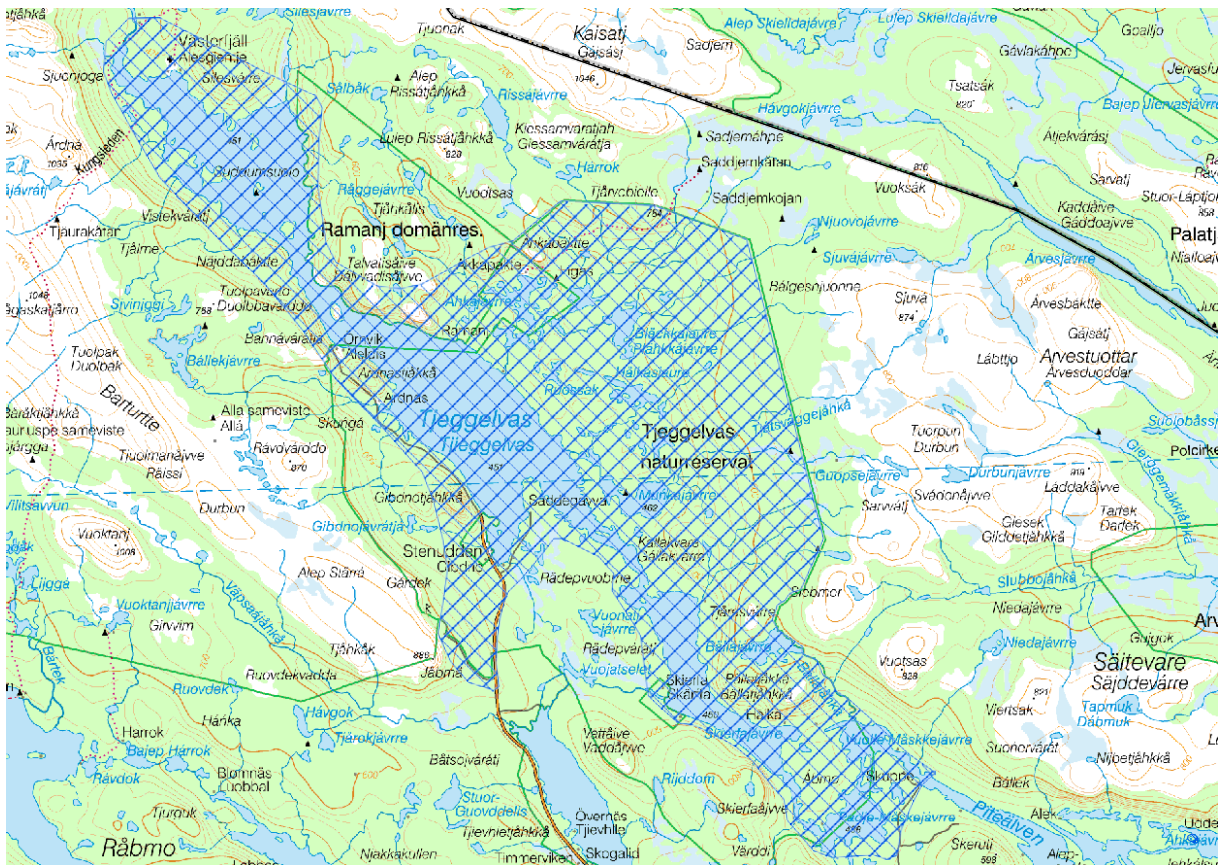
Sitjåhkå
Silesjávrre
Västerfjäll
Alesgiehtje
Silesvárre
Sjuonjoge
Árdná
Kungsleden
Sulaumsuolo
Viskekvárátj
Tjaurakåtar
Tjálme
Najddabákte
Tuolpavárdo
Duolbbavárddo
Sivinjggi
Gaskatjårro
Tuolpak
Duolbak
Bállekjávrre
Bannávárátja
Barturtte
Alla sameviste
Allá
Ravdvárodo
Tjuolmanájvve
Räissi
Durbun
Vilitsavvun
Vuoktanj
Liggge
Vuoktanjávrre
Girvvim
Vápsatjåhkå
Bartek
Harrok
Bajep Harrok
Ravdok
Blomnäs
Luobbal
Tjurguk
Råbmo
Tjuonak
Alep Rissátjåhkå
Sálbåk
Rissajávrre
Lulep Rissátjåhkå
Rággejávrre
Tjåkális
Ramanj domänres.
Telvatisäive
Dálvvadisájvve
Akkapakte
Anknjávrre
Ramanj
Orrevik
Alelais
Árdnasjåhkå
Árdnas
Skurgá
Tjeggelvas
Tjeggelvas
Gibdnotjåhkkå
Gibdnojávrátja
Stenudden
Cīdčiie
Gárdek
Alep Stárrá
Tjåhkåk
Jåbmå
Ruovdekvadda
Ruovdek
Hánka
Hávgok
Tjárokjávrre
Båtsojvárátj
Kaisatj
Gáisásj
Sadjem
Kiessamvarratjah
Giessamvárátja
Harrok
Vuoitsas
Tjårvebiolo
Ankabákte
Tiges
Alep Skielldajávrre
Lulep Skielldajávrre
Hávgokjávrre
Sadjemáhpe
Saddjemkåtan
Saddjemkojan
Njuovojávrre
Sjuvájávrre
Bálgesnjuonne
Blåckkejávrre
Plahkkájávrre
Hálkasjaure
Ruossak
Tjeggelvas
naturreservat
Monkajávrre
Saddegavva
Kaitakvara
Gálvákvárre
Rádepvuobme
Vuonal
jávrre
Rádepvárátj
Vuojatselet
Vattáive
Vadoájvve
Rijddom
Stuor-
Guovddelis
Tjievnietjåhkkå
Övernäs
Tjievhille
Timmerviken
Skogalid
Njakkakullen
Skielta
Skárta
Pállajåhkå
Sállanjåhkå
Halka
Skárfajávrre
Vuolle Máskkejávrre
Abmo
Skoppe
Skierfaájvve
Várddi
Sibomor
Tjåtsjajávrre
Gavlakåbbo
Goaljo
Jervasluokta
Tsatsåk
Bajep Jiervasjávrre
Átjekvárási
Sarvatj
Stuor-Laptjo
Kaddáive
Gáddoajvve
Palatj
Njalloajvve
Vuoksák
Árvesjávrre
Árvesbákte
Gájsatj
Sjuvá
Lábttjo
Arvestuottar
Árvesduoddar
Tjåtsajeggejåhkå
Tuorpun
Durbun
Durbunjávrre
Suolobássjávrre
Gierggemajåhkå
Polcirkeln
Guopsejávrre
Svádonájvve
Láddakájvve
Sarvatj
Giesek
Gilddetjåhkkå
Tartek
Dárdek
Slubbojåhkå
Niedajávrre
Niedajávrre
Gujgok
Vuotsas
Viertsak
Suonorvárátj
Bátlek
Säitevare
Sájddevárre
Tapmuk
Dápmuk
Nijoetjåhkkå
Alekejávrre
Piteälven
Skerulj
Udde
Árv